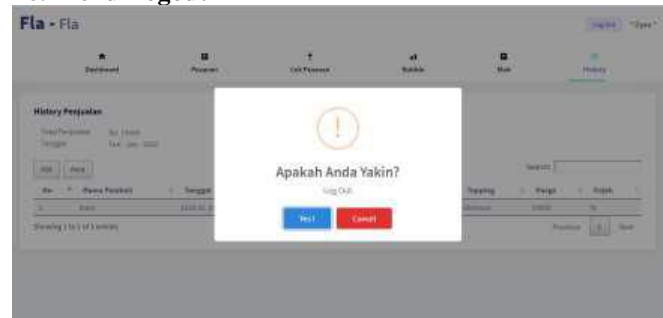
Fla - Fla

Log Out

Dashboard Pesanan Cek Pesanan Bubble Stok History

History Penjualan

Total Penjualan
Tanggal

PDF Print

Search:

| No | Nama Pembeli | Tanggal | Topping | Harga | Jumlah |
|---|---|---|---|---|---|
| 1 | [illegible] | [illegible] | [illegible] | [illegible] | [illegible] |

Showing 1 to 1 of 1 entries

Previous 1 Next

!

Apakah Anda Yakin?

Log Out

Yes! Cancel